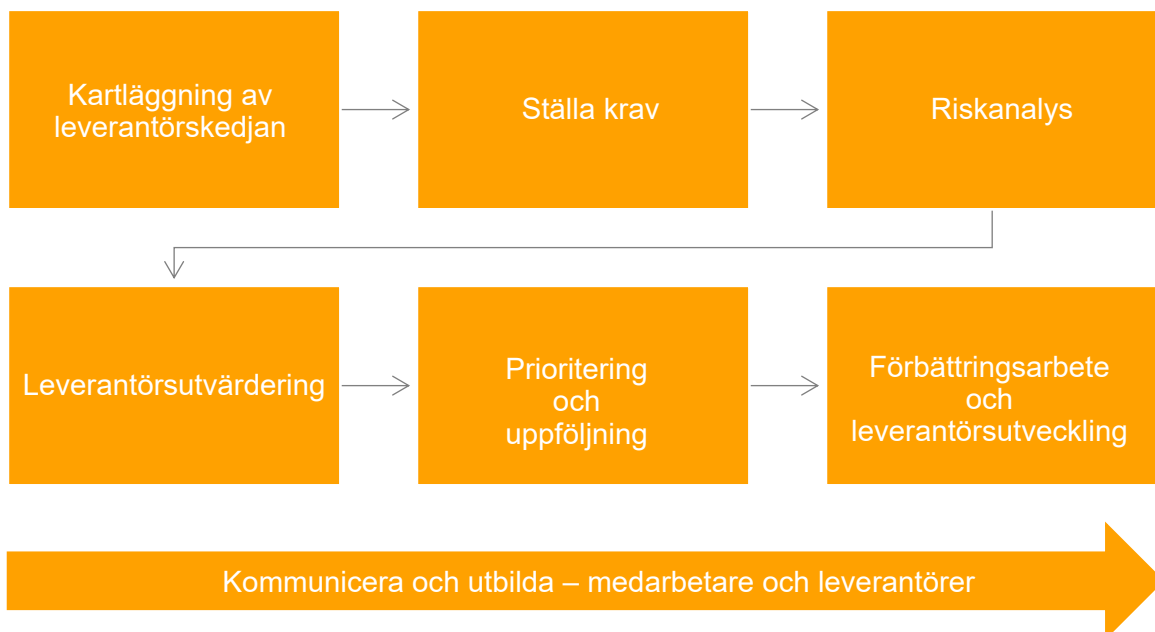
Kartläggning av leverantörskedjan

Ställa krav

Riskanalys

Leverantörsutvärdering

Prioritering och uppföljning

Förbättringsarbete och leverantörsutveckling

Kommunicera och utbilda – medarbetare och leverantörer